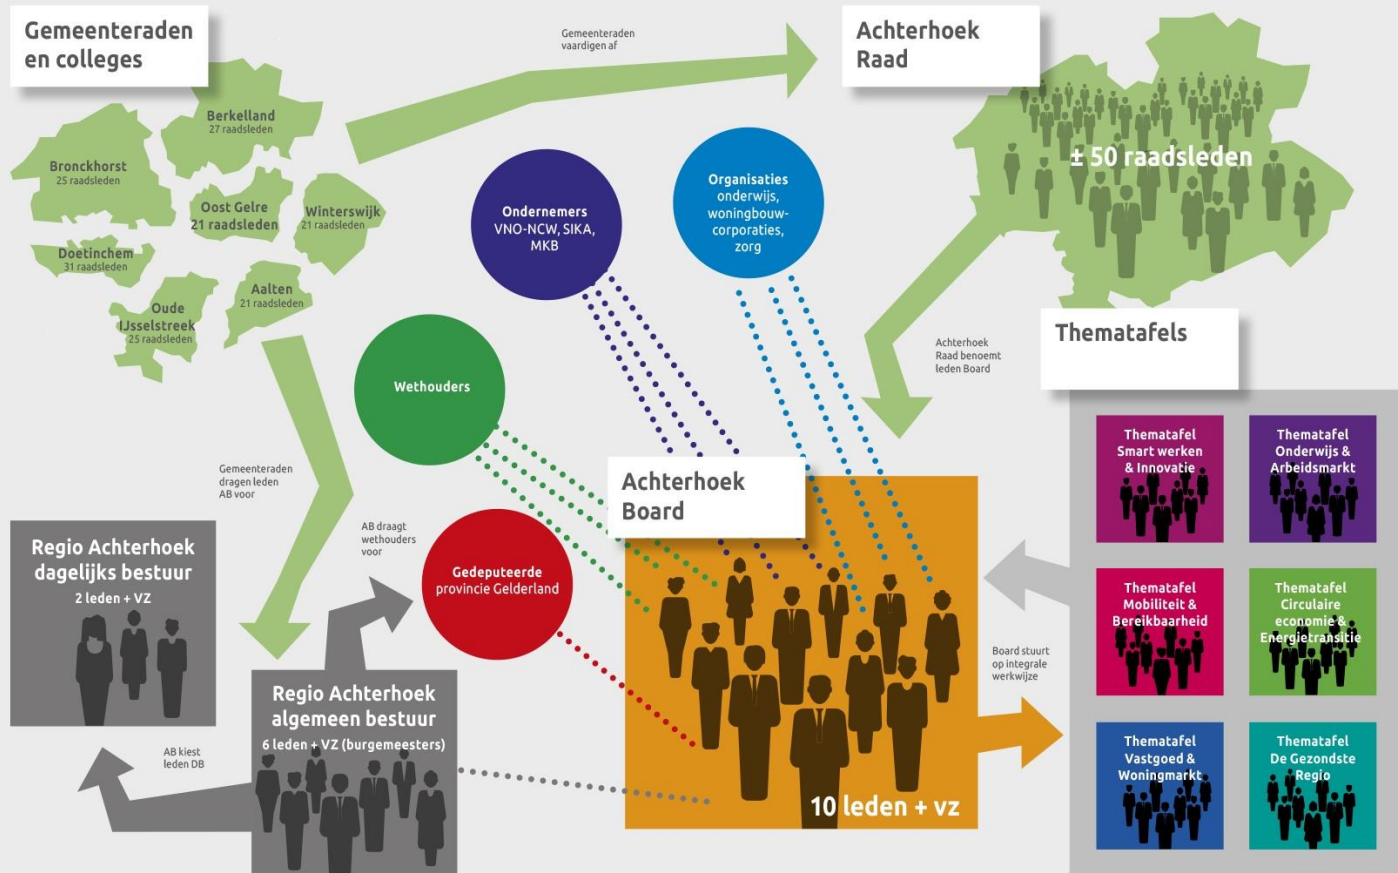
Gemeenteraden en colleges

Gemeenteraden vaardigen af

Achterhoek Raad

Berkelland
27 raadsleden

Bronckhorst
25 raadsleden

Oost Gelre
21 raadsleden

Winterswijk
21 raadsleden

Doetinchem
31 raadsleden

Aalten
21 raadsleden

Oude IJsselstreek
25 raadsleden

± 50 raadsleden

Ondernemers
VNO-NCW, SIKA, MKB

Organisaties
onderwijs, woningbouwcorporaties, zorg

Thematafels

Achterhoek Raad benoemt leden Board

Wethouders

Gemeenteraden dragen leden AB voor

Achterhoek Board

AB draagt wethouders voor

Gedeputeerde provincie Gelderland

Regio Achterhoek dagelijks bestuur
2 leden + VZ

Regio Achterhoek algemeen bestuur
6 leden + VZ (burgemeesters)

AB kiest leden DB

Board stuurt op integrale werkwijze

10 leden + vz

Thematafel Smart werken & Innovatie

Thematafel Onderwijs & Arbeidsmarkt

Thematafel Mobiliteit & Bereikbaarheid

Thematafel Circulaire economie & Energietransitie

Thematafel Vastgoed & Woningmarkt

Thematafel De Gezondste Regio